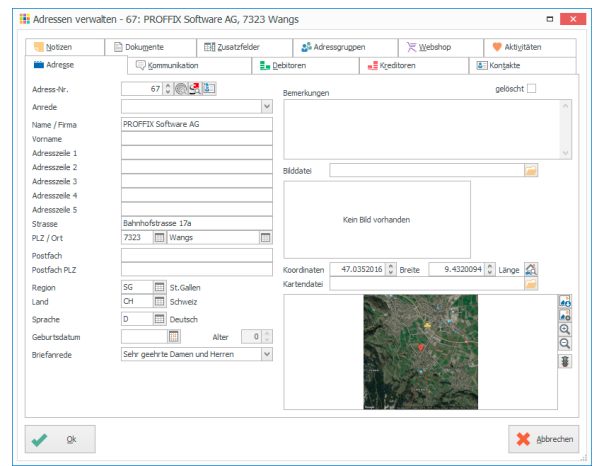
Adressen verwalten - 67: PROFFIX Software AG, 7323 Wangs

Notizen | Dokumente | Zusatzfelder | Adressgruppen | Webshop | Aktivitäten
Adresse | Kommunikation | Debitoren | Kreditoren | Kontakte

Adress-Nr. 67
Anrede
Name / Firma PROFFIX Software AG
Vorname
Adresszeile 1
Adresszeile 2
Adresszeile 3
Adresszeile 4
Adresszeile 5
Strasse Bahnhofstrasse 17a
PLZ / Ort 7323 Wangs
Postfach
Postfach PLZ
Region SG St.Gallen
Land CH Schweiz
Sprache D Deutsch
Geburtsdatum Alter 0
Briefanrede Sehr geehrte Damen und Herren

Bemerkungen
gelöscht
Bilddatei
Kein Bild vorhanden
Koordinaten 47.0352016 Breite 9.4320094 Länge
Kartendatei

Ok
Abbrechen